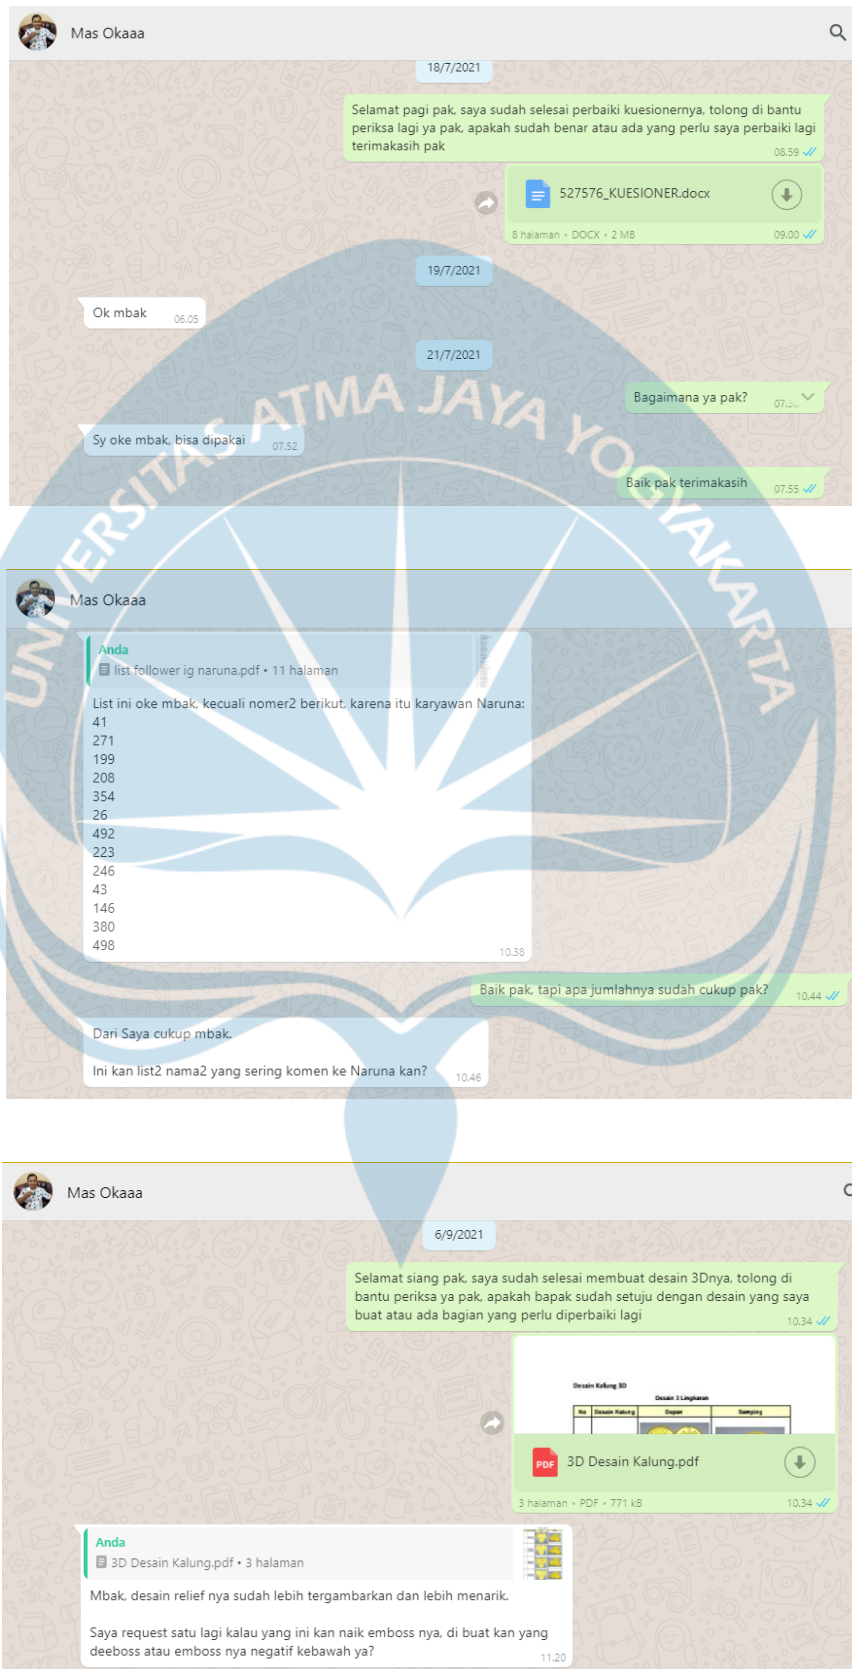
Mas Okaaa

18/7/2021

Selamat pagi pak, saya sudah selesai perbaiki kuesionernya, tolong di bantu periksa lagi ya pak, apakah sudah benar atau ada yang perlu saya perbaiki lagi terimakasih pak
08.59

527576_KUESIONER.docx
8 halaman • DOCX • 2 MB
09.00

19/7/2021

Ok mbak 06.05

21/7/2021

Bagaimana ya pak? 07.3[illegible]

Sy oke mbak, bisa dipakai 07.52

Baik pak terimakasih 07.55

UNIVERSITAS ATMA JAYA YOGYAKARTA

Mas Okaaa

Anda
list follower ig naruna.pdf • 11 halaman

List ini oke mbak, kecuali nomer2 berikut, karena itu karyawan Naruna:
41
271
199
208
354
26
492
223
246
43
146
380
498
10.38

Baik pak, tapi apa jumlahnya sudah cukup pak? 10.44

Dari Saya cukup mbak.

Ini kan list2 nama2 yang sering komen ke Naruna kan? 10.46

Mas Okaaa

6/9/2021

Selamat siang pak, saya sudah selesai membuat desain 3Dnya, tolong di bantu periksa ya pak, apakah bapak sudah setuju dengan desain yang saya buat atau ada bagian yang perlu diperbaiki lagi
10.34

Desain Kalung 3D
Desain 1 Lingkaran
No | Desain Kalung | Depan | Samping

PDF 3D Desain Kalung.pdf
3 halaman • PDF • 771 kB
10.34

Anda
3D Desain Kalung.pdf • 3 halaman

Mbak, desain relief nya sudah lebih tergambarkan dan lebih menarik.

Saya request satu lagi kalau yang ini kan naik emboss nya, di buat kan yang deeboss atau emboss nya negatif kebawah ya?
11.20